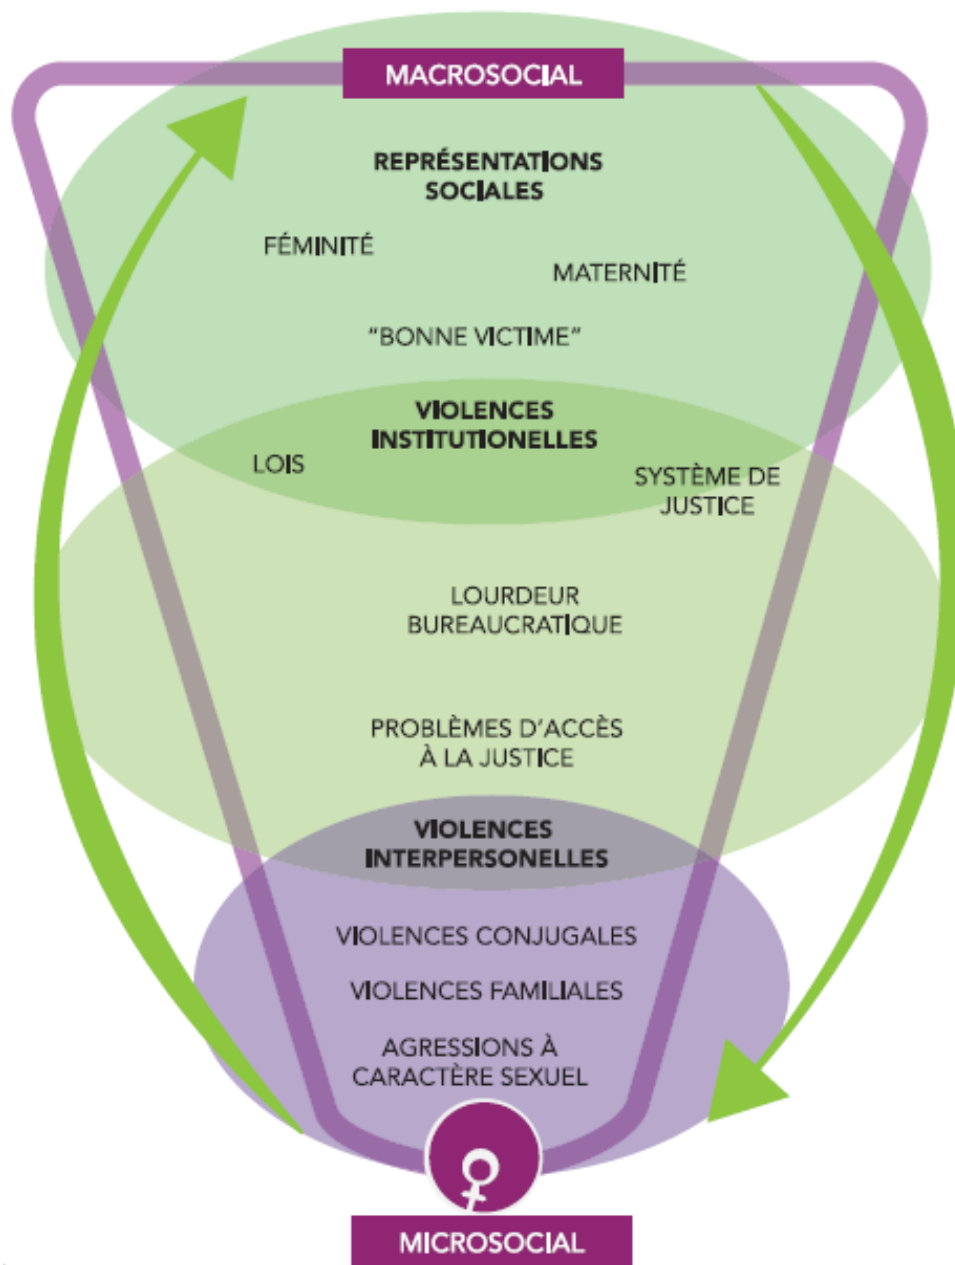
MACROSOCIAL

REPRÉSENTATIONS SOCIALES

FÉMINITÉ

MATERNITÉ

"BONNE VICTIME"

VIOLENCES INSTITUTIONELLES

LOIS

SYSTÈME DE JUSTICE

LOURDEUR BUREAUCRATIQUE

PROBLÈMES D'ACCÈS À LA JUSTICE

VIOLENCES INTERPERSONELLES

VIOLENCES CONJUGALES

VIOLENCES FAMILIALES

AGRESSIONS À CARACTÈRE SEXUEL

MICROSOCIAL